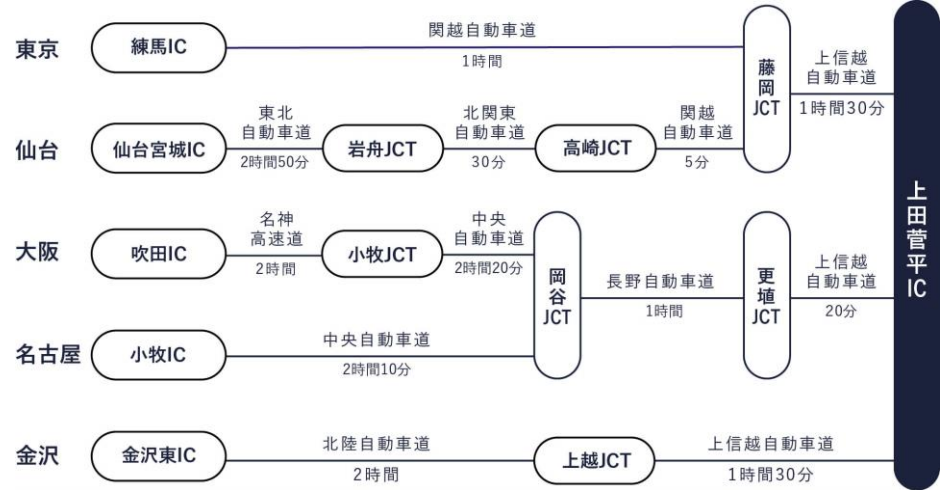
東京
練馬IC
関越自動車道
1時間
藤岡JCT
上信越自動車道
1時間30分

仙台
仙台宮城IC
東北自動車道
2時間50分
岩舟JCT
北関東自動車道
30分
高崎JCT
関越自動車道
5分

大阪
吹田IC
名神高速道
2時間
小牧JCT
中央自動車道
2時間20分
岡谷JCT
長野自動車道
1時間
更埴JCT
上信越自動車道
20分

名古屋
小牧IC
中央自動車道
2時間10分

金沢
金沢東IC
北陸自動車道
2時間
上越JCT
上信越自動車道
1時間30分

上田菅平IC